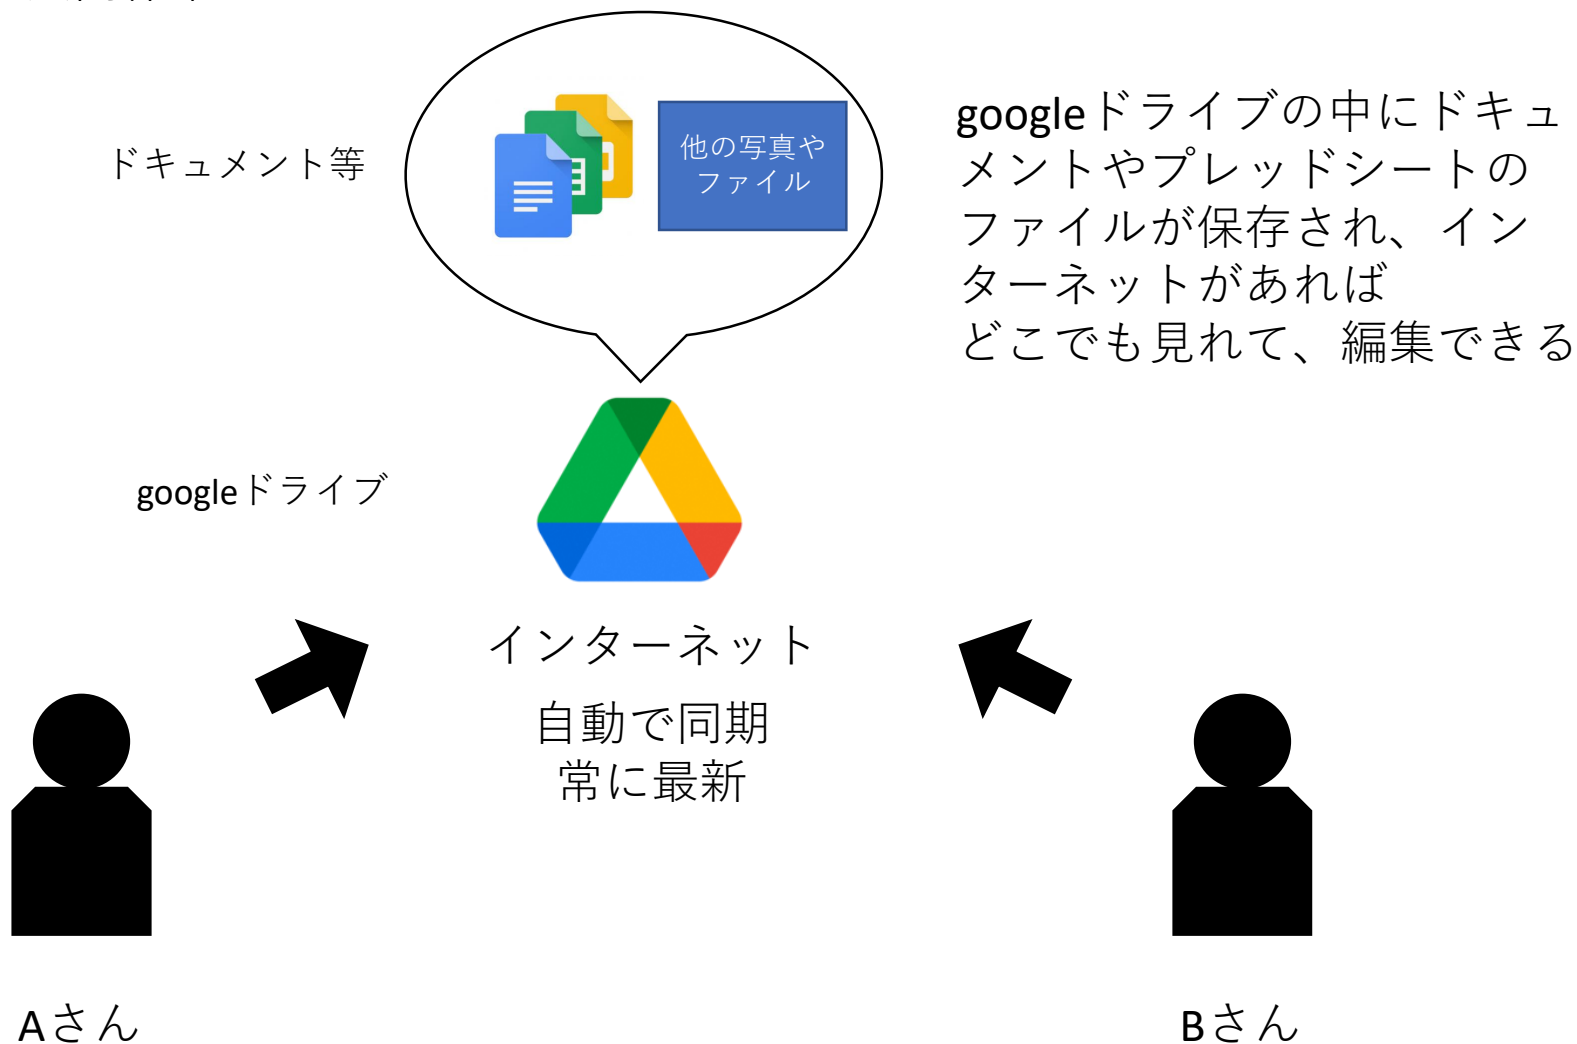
ドキュメント等

他の写真やファイル

googleドライブの中にドキュメントやプレッドシートのファイルが保存され、インターネットがあれば
どこでも見れて、編集できる

googleドライブ

インターネット

自動で同期
常に最新

Aさん

Bさん